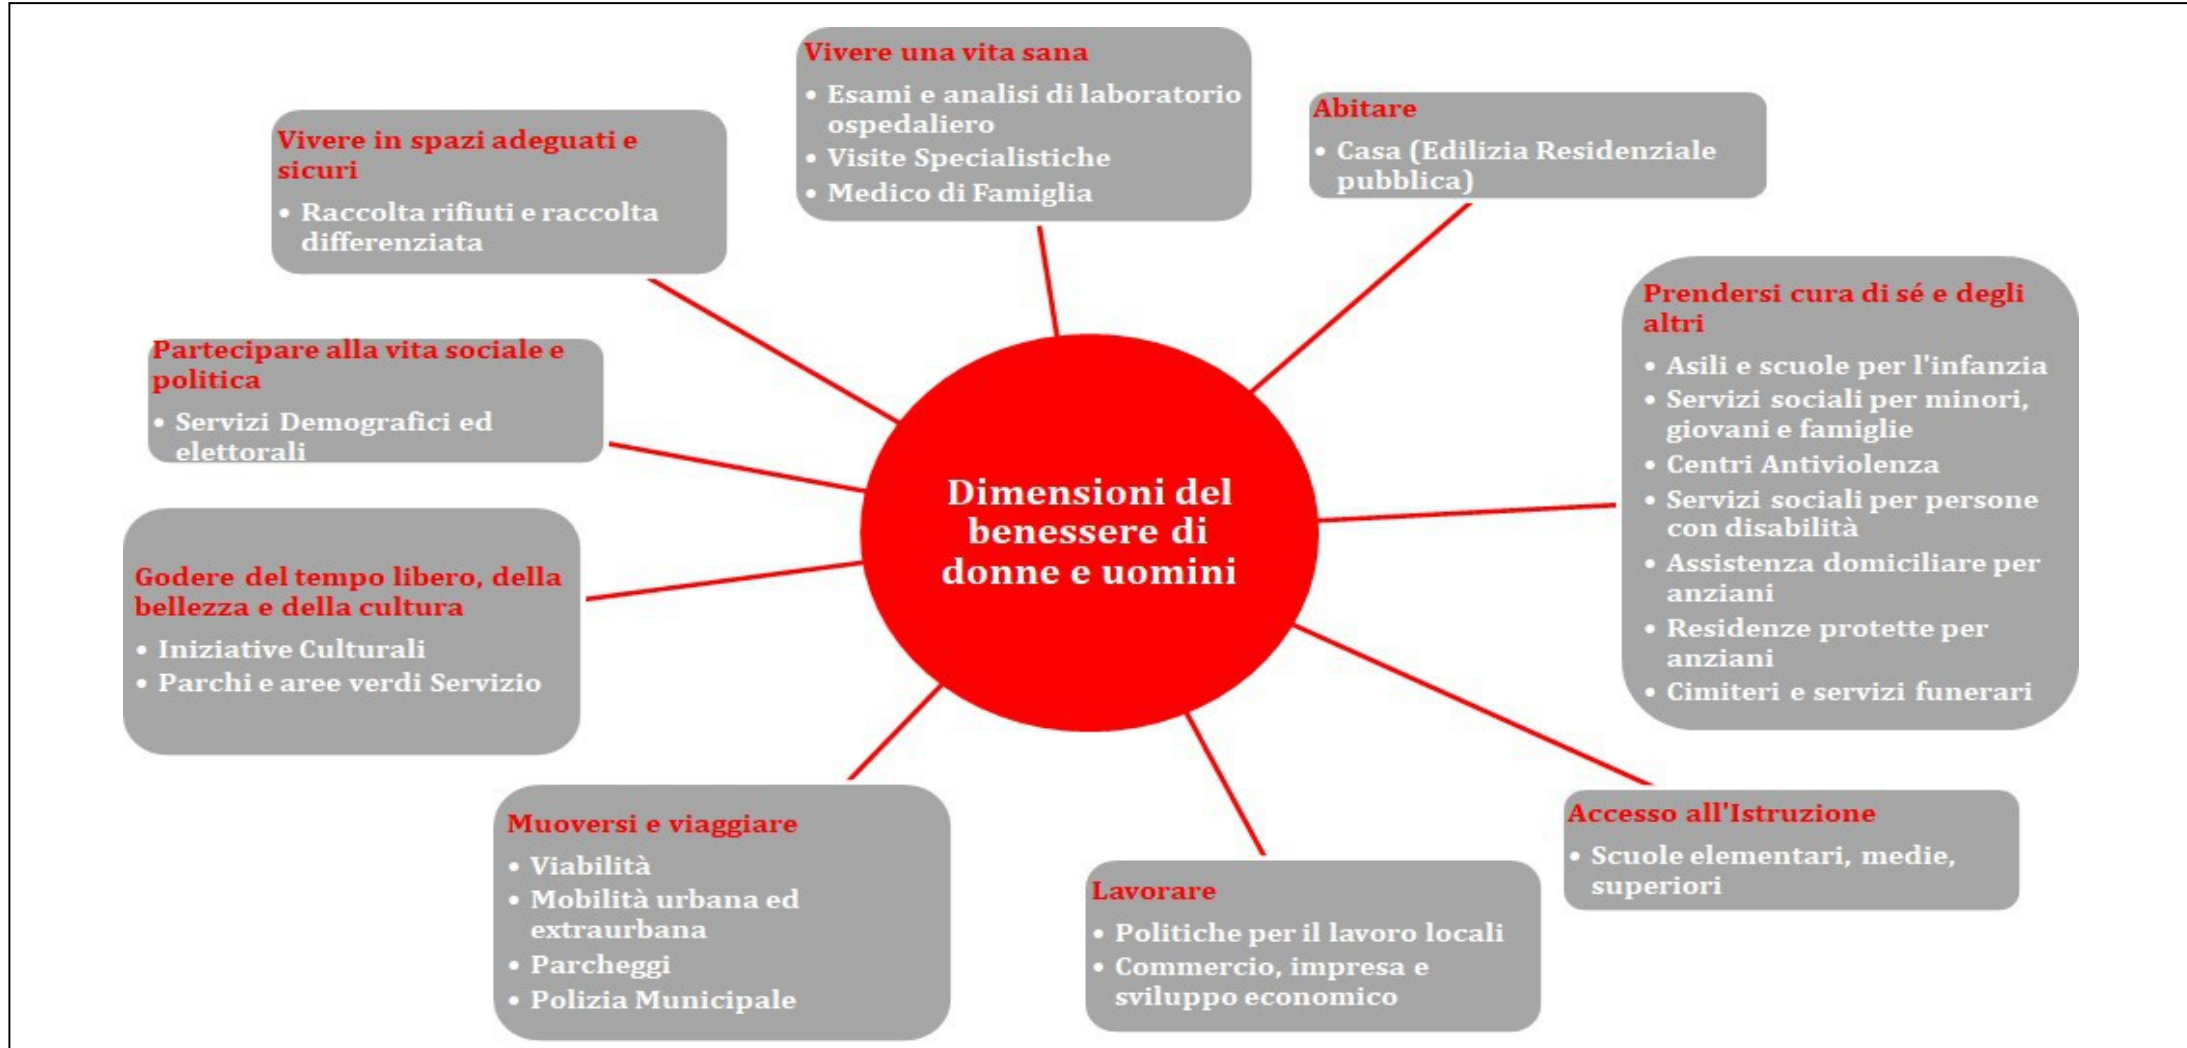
Vivere una vita sana
• Esami e analisi di laboratorio ospedaliero
• Visite Specialistiche
• Medico di Famiglia

Vivere in spazi adeguati e sicuri
• Raccolta rifiuti e raccolta differenziata

Abitare
• Casa (Edilizia Residenziale pubblica)

Partecipare alla vita sociale e politica
• Servizi Demografici ed elettorali

Prendersi cura di sé e degli altri
• Asili e scuole per l'infanzia
• Servizi sociali per minori, giovani e famiglie
• Centri Antiviolenza
• Servizi sociali per persone con disabilità
• Assistenza domiciliare per anziani
• Residenze protette per anziani
• Cimiteri e servizi funerari

Dimensioni del benessere di donne e uomini

Godere del tempo libero, della bellezza e della cultura
• Iniziative Culturali
• Parchi e aree verdi Servizio

Muoversi e viaggiare
• Viabilità
• Mobilità urbana ed extraurbana
• Parcheggi
• Polizia Municipale

Lavorare
• Politiche per il lavoro locali
• Commercio, impresa e sviluppo economico

Accesso all'Istruzione
• Scuole elementari, medie, superiori